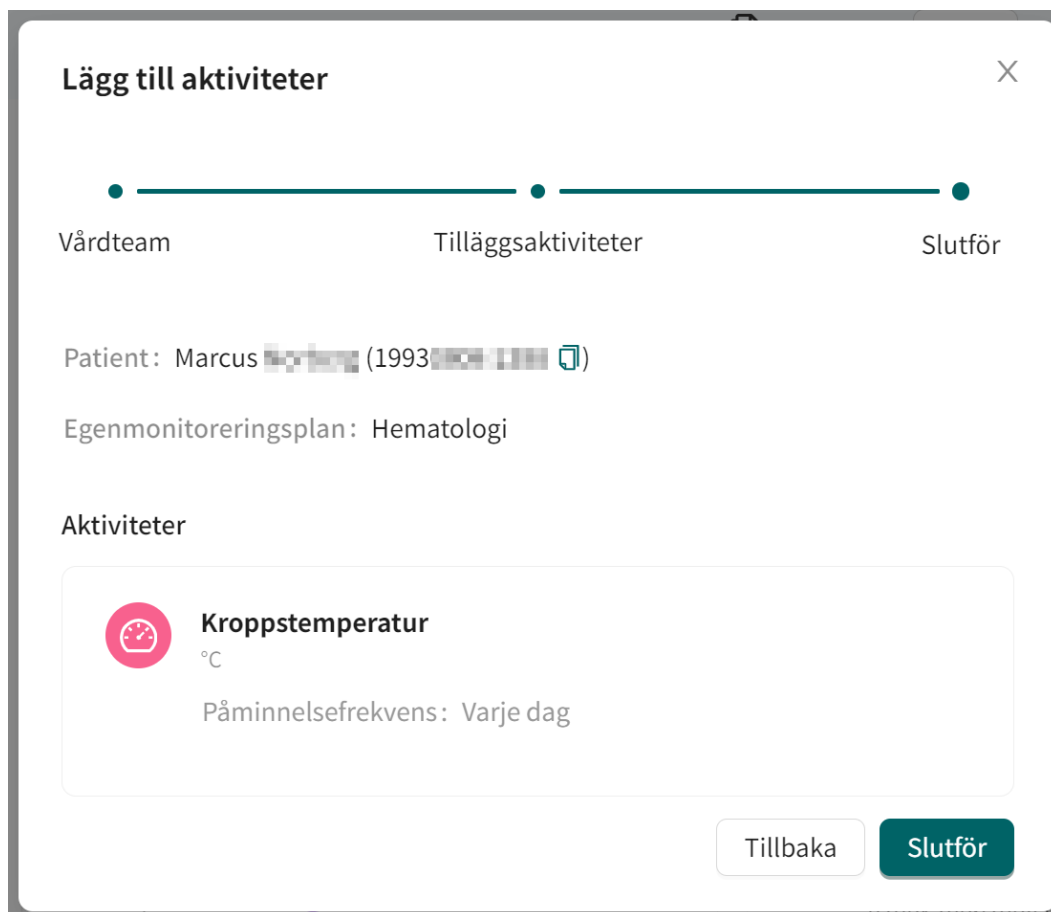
Lägg till aktiviteter

Vårdteam
Tilläggsaktiviteter
Slutför

Patient: Marcus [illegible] (1993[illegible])

Egenmonitoreringsplan: Hematologi

Aktiviteter

Kroppstemperatur
°C
Påminnelsefrekvens: Varje dag

Tillbaka
Slutför